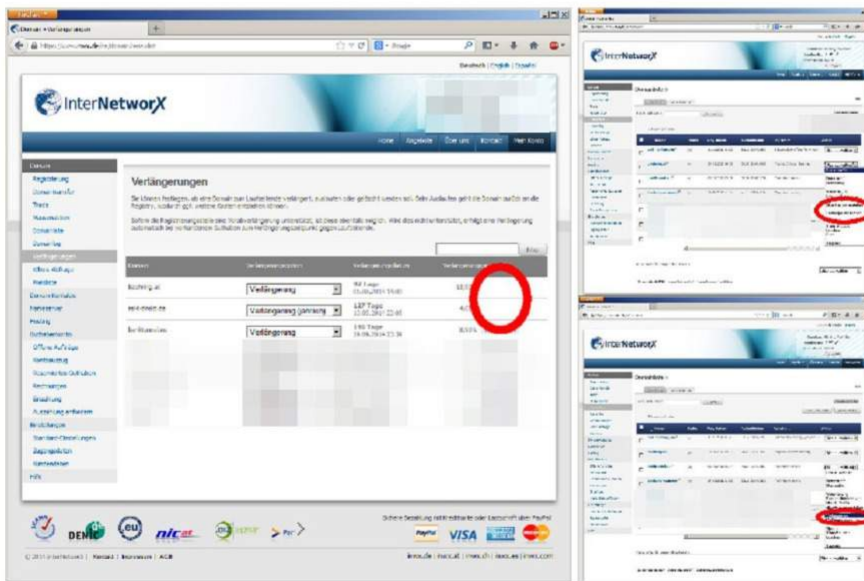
Domain • Verlängerungen

Deutsch | English | Español

InterNetworX

Home | Angebote | Über uns | Kontakt | Mein Konto

Domains
Registrierung
Domain-Transfer
Trade
Nameserver
Domainliste
Domain-Log
Verlängerungen
Offene Aufträge
Statistik
Domainkontakte
Nameserver
Hosting
Guthabenkonto
Offene Aufträge
Kontoauszug
Rechnungen
Einstellungen
Standard-Einstellungen
Zugangsdaten
Hilfe

Verlängerungen

Sie können festlegen, ob eine Domain zum Laufzeitende verlängert, ausgelaufen oder gelöscht werden soll. Beim Auslaufen geht die Domain zurück an die Registry, sodass ggf. weitere Gebühren entstehen können.

Sofern die Registrierungsstelle eine Vorabverlängerung unterstützt, ist diese ebenfalls möglich. Wird dies nicht unterstützt, erfolgt eine Verlängerung automatisch bei vorhandenem Guthaben zum Verlängerungszeitpunkt gegen Guthaben.

| Domain | Verlängerungsoption | Verlängerungsdatum | Verlängerungspreis |
|---|---|---|---|
| bochum.at | Verlängerung | 94 Tage | |
| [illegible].de | Verlängerung (jährlich) | 137 Tage | |
| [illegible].de | Verlängerung | 193 Tage | |

Sichere Bezahlung mit Kreditkarte oder Lastschrift über PayPal

DENIC | eu | nic.at

PayPal VISA

© 2011 InterNetworX | Kontakt | Impressum | AGB

inwx.de | inwx.at | inwx.ch | inwx.es | inwx.com

InterNetworX

InterNetworX